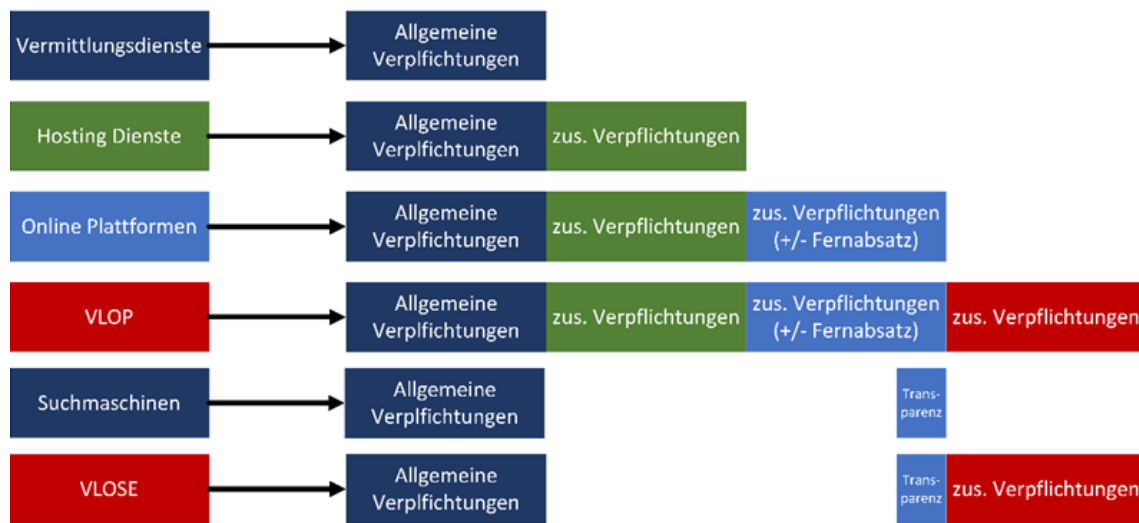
Vermittlungsdienste

Allgemeine Verplfichtungen

Hosting Dienste

Allgemeine Verplfichtungen

zus. Verpflichtungen

Online Plattformen

Allgemeine Verplfichtungen

zus. Verpflichtungen

zus. Verpflichtungen (+/- Fernabsatz)

VLOP

Allgemeine Verplfichtungen

zus. Verpflichtungen

zus. Verpflichtungen (+/- Fernabsatz)

zus. Verpflichtungen

Suchmaschinen

Allgemeine Verplfichtungen

Transparenz

VLOSE

Allgemeine Verplfichtungen

Transparenz

zus. Verpflichtungen